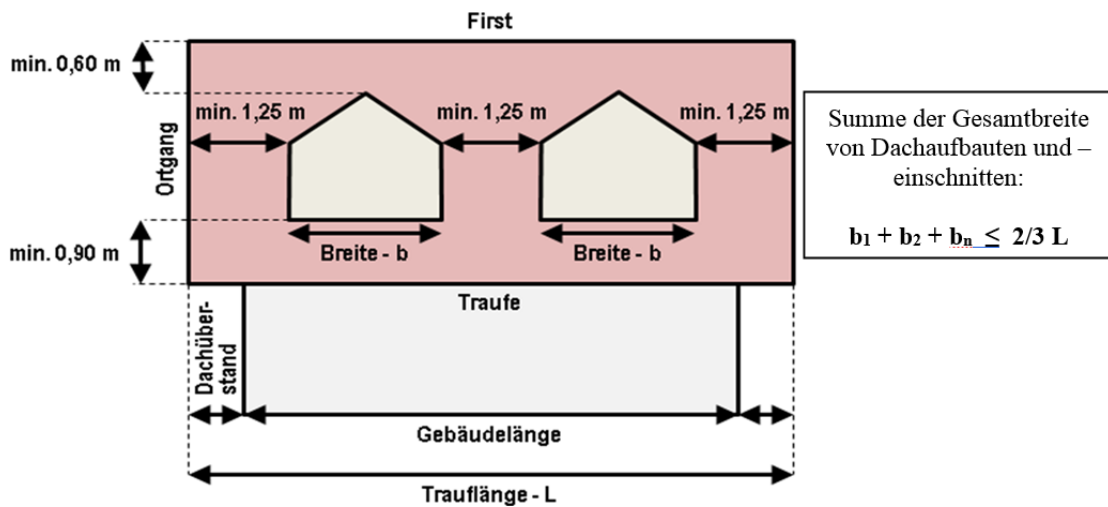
First

min. 0,60 m

min. 1,25 m

min. 1,25 m

min. 1,25 m

Ortgang

min. 0,90 m

Breite - b

Breite - b

Traufe

Dachüberstand

Gebäudelänge

Trauflänge - L

Summe der Gesamtbreite von Dachaufbauten und –einschnitten:

$b_1 + b_2 + b_n \leq 2/3$ L